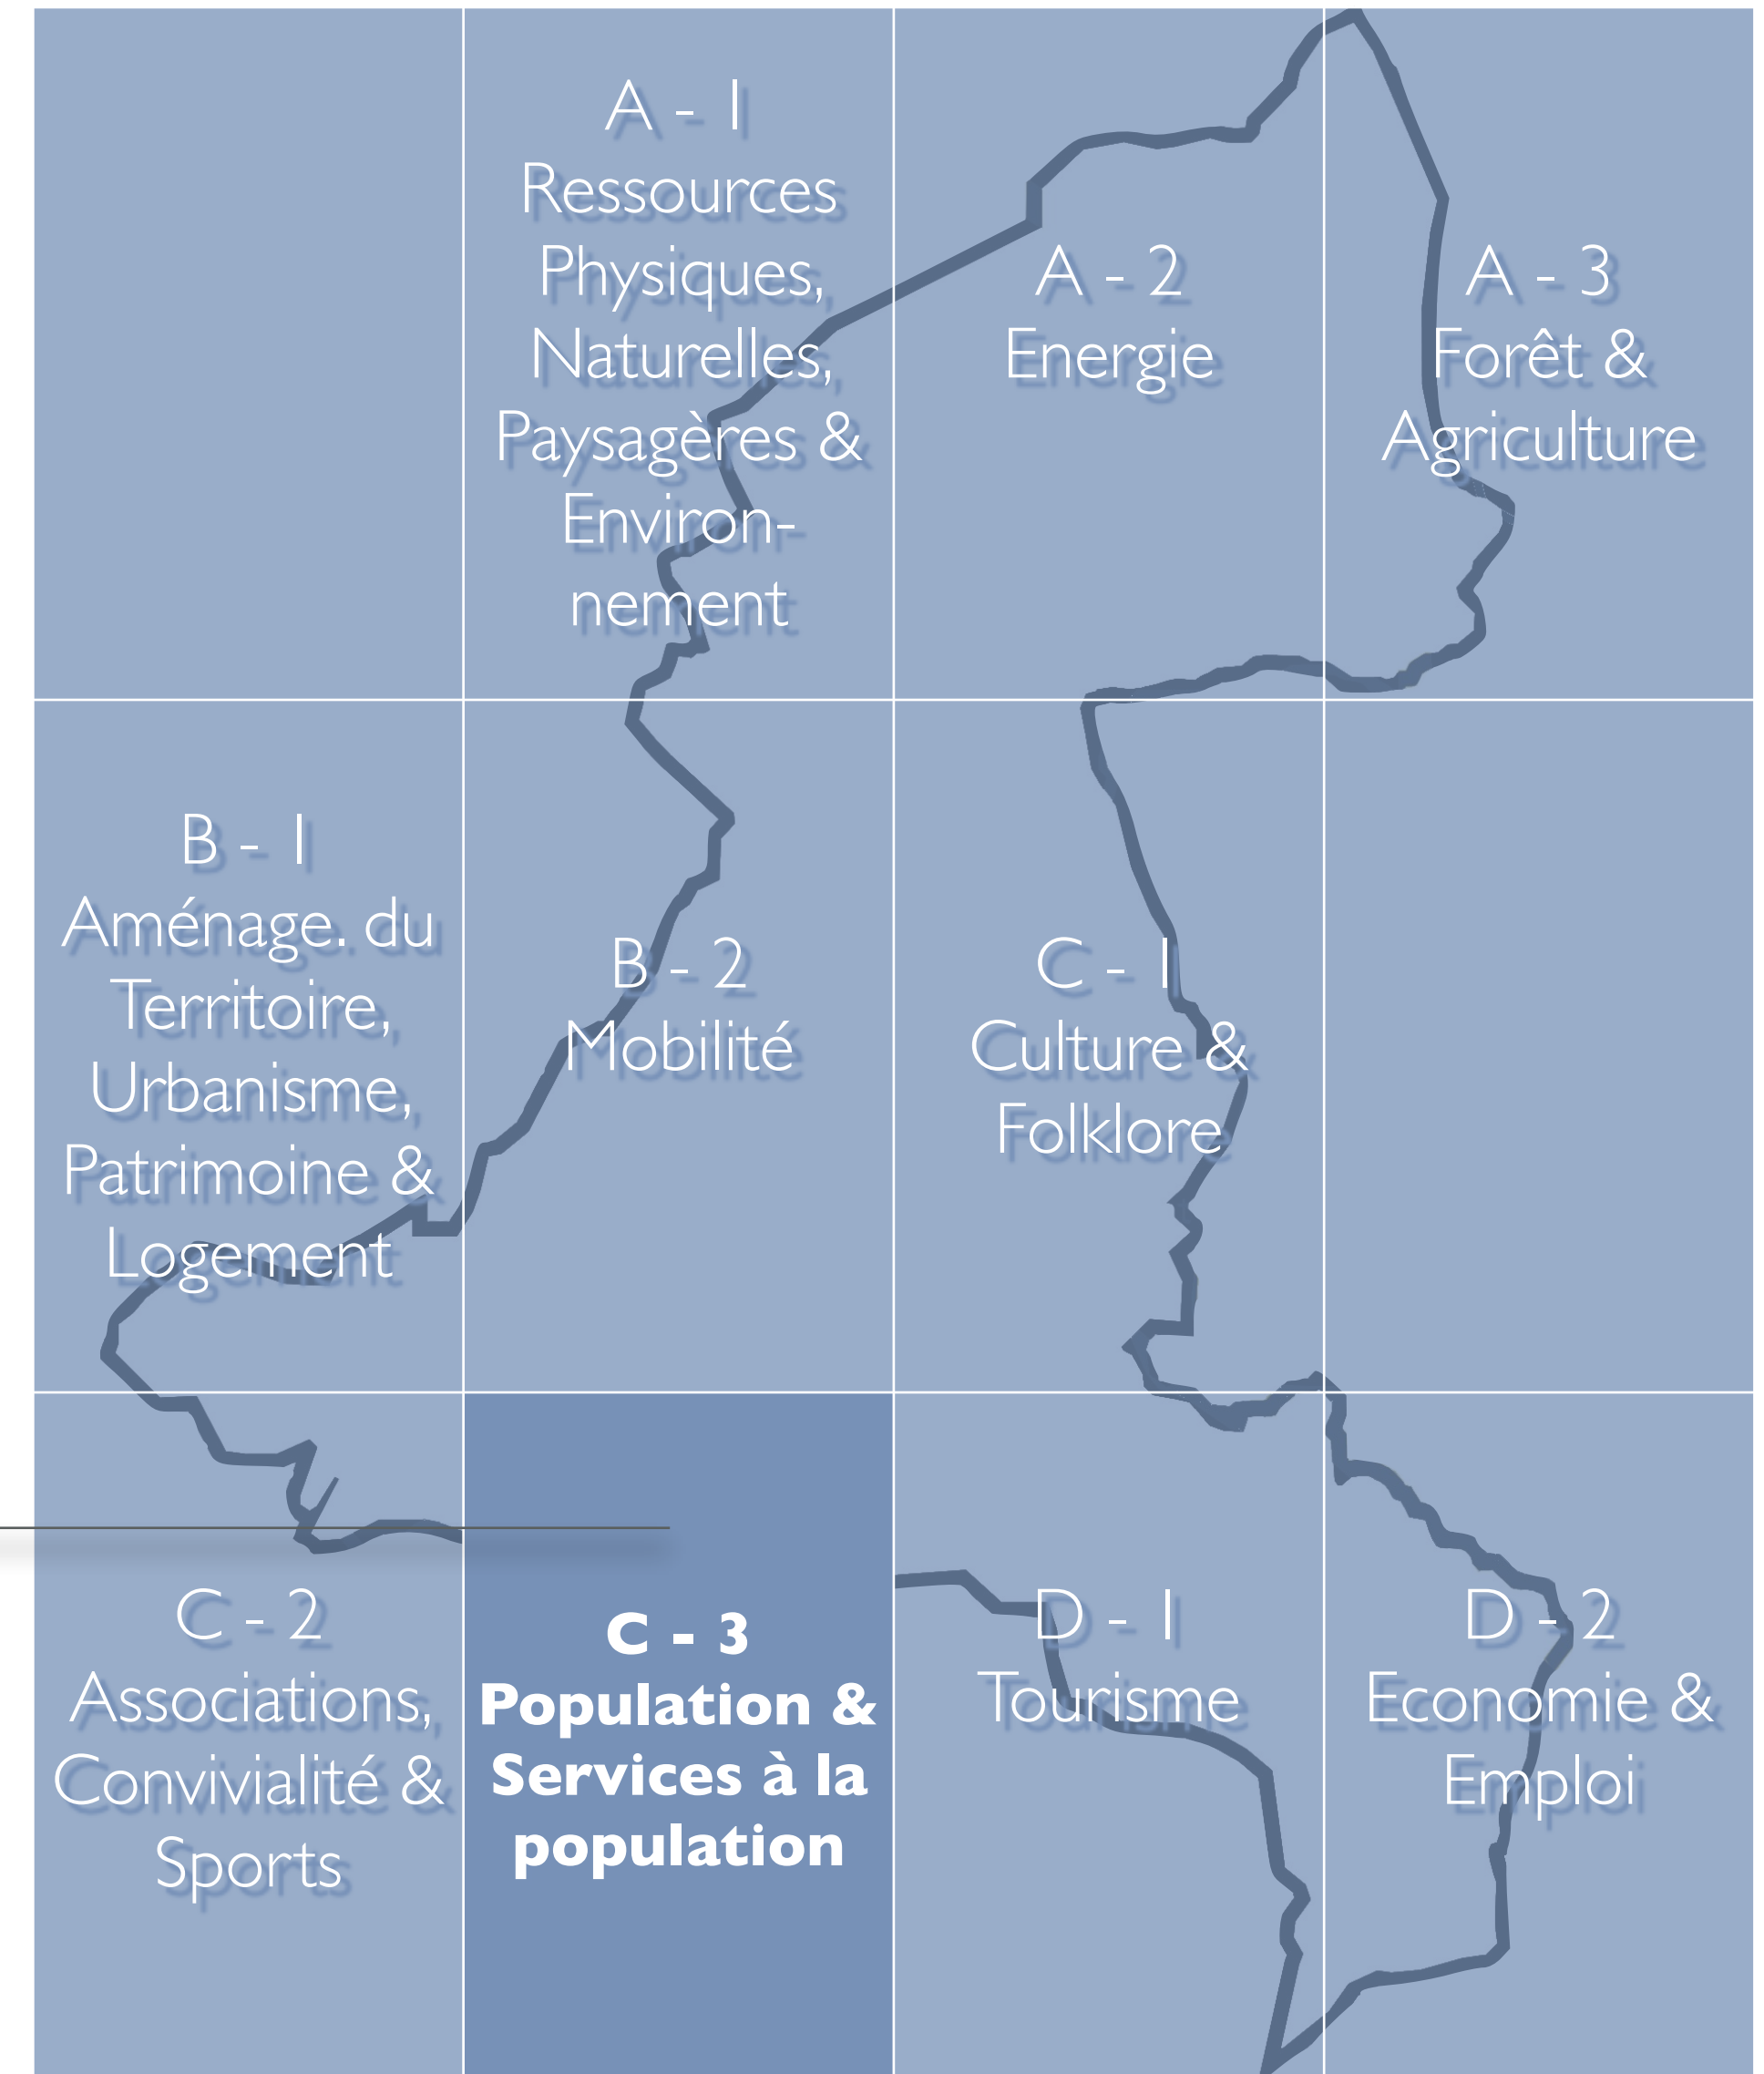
A - 1
Ressources Physiques, Naturelles, Paysagères & Environnement

A - 2
Energie

A - 3
Forêt & Agriculture

B - 1
Aménage. du Territoire, Urbanisme, Patrimoine & Logement

B - 2
Mobilité

C - 1
Culture & Folklore

C - 2
Associations, Convivialité & Sports

**C - 3**
**Population & Services à la population**

D - 1
Tourisme

D - 2
Economie & Emploi